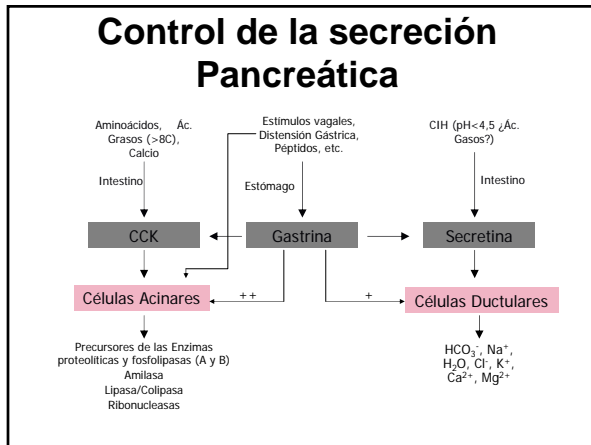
Control de la secreción Pancreática

Aminoácidos, Ác. Grasos (>8C), Calcio

Intestino

Estímulos vagales, Distensión Gástrica, Péptidos, etc.

Estómago

ClH (pH<4,5 ¿Ác. Gasos?)

Intestino

CCK

Gastrina

Secretina

Células Acinares

++

+

Células Ductulares

Precursores de las Enzimas proteolíticas y fosfolipasas (A y B)
Amilasa
Lipasa/Colipasa
Ribonucleasas

$HCO_3^-$, $Na^+$, $H_2O$, $Cl^-$, $K^+$, $Ca^{2+}$, $Mg^{2+}$